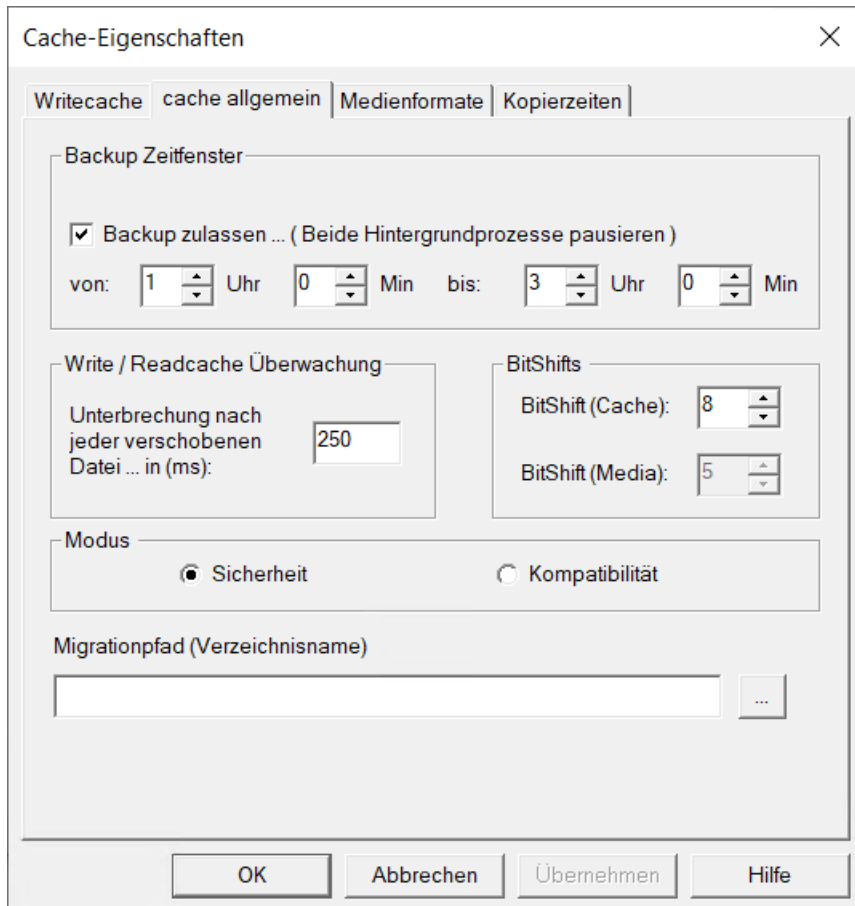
Cache-Eigenschaften

Writecache | cache allgemein | Medienformate | Kopierzeiten

Backup Zeitfenster

Backup zulassen ... ( Beide Hintergrundprozesse pausieren )

von: 1 Uhr 0 Min bis: 3 Uhr 0 Min

Write / Readcache Überwachung

Unterbrechung nach jeder verschobenen Datei ... in (ms): 250

BitShifts

BitShift (Cache): 8

BitShift (Media): 5

Modus

Sicherheit

Kompatibilität

Migrationpfad (Verzeichnisname)

...

OK

Abbrechen

Übernehmen

Hilfe